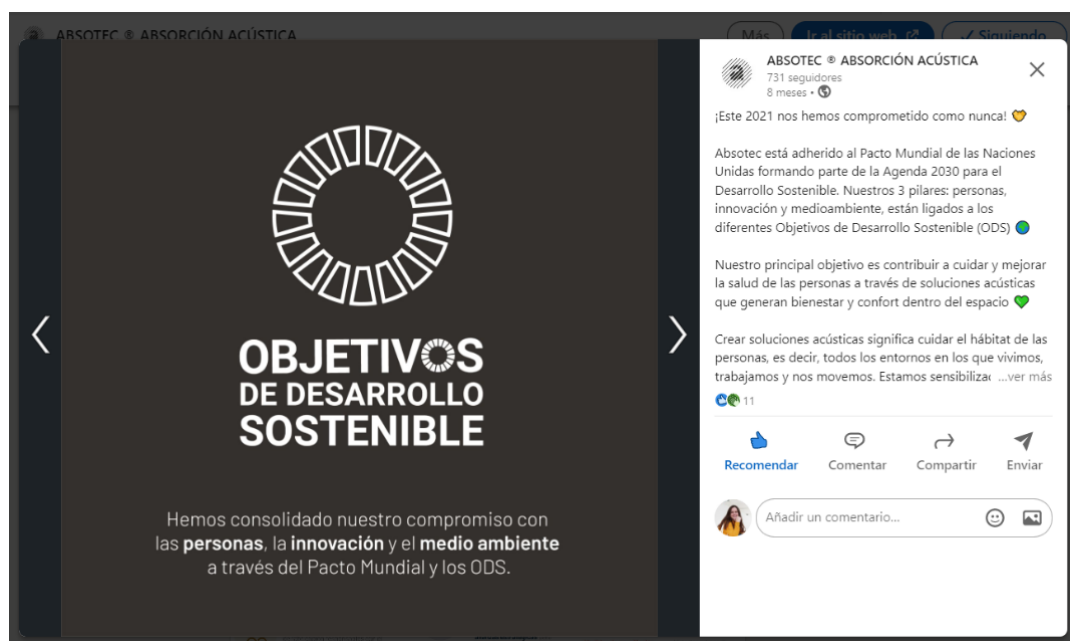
ABSOTEC ® ABSORCIÓN ACÚSTICA

Más

Ir al sitio web

Siguiendo

OBJETIVOS DE DESARROLLO SOSTENIBLE

Hemos consolidado nuestro compromiso con las **personas**, la **innovación** y el **medio ambiente** a través del Pacto Mundial y los ODS.

ABSOTEC ® ABSORCIÓN ACÚSTICA
731 seguidores
8 meses •

¡Este 2021 nos hemos comprometido como nunca! 💛

Absotec está adherido al Pacto Mundial de las Naciones Unidas formando parte de la Agenda 2030 para el Desarrollo Sostenible. Nuestros 3 pilares: personas, innovación y medioambiente, están ligados a los diferentes Objetivos de Desarrollo Sostenible (ODS) 🌍

Nuestro principal objetivo es contribuir a cuidar y mejorar la salud de las personas a través de soluciones acústicas que generan bienestar y confort dentro del espacio 💚

Crear soluciones acústicas significa cuidar el hábitat de las personas, es decir, todos los entornos en los que vivimos, trabajamos y nos movemos. Estamos sensibilizac ...ver más

11

Recomendar
Comentar
Compartir
Enviar

Añadir un comentario...